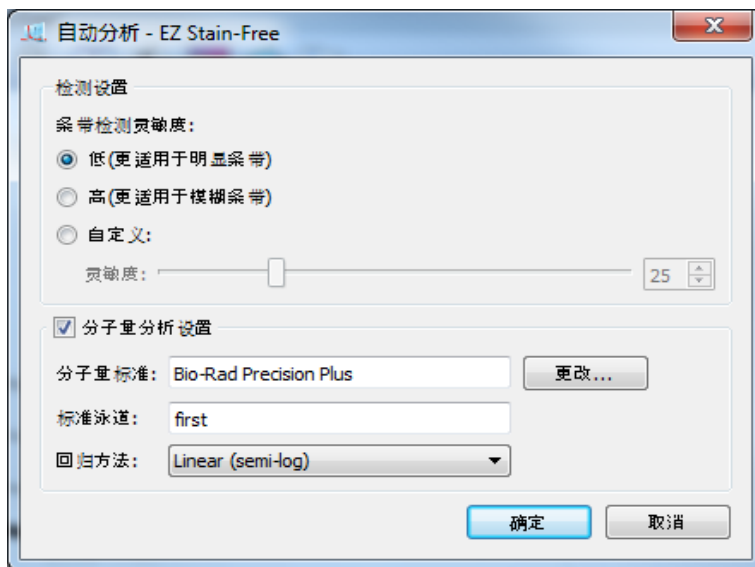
自动分析 - EZ Stain-Free

检测设置

条带检测灵敏度:

低(更适用于明显条带)

高(更适用于模糊条带)

自定义:

灵敏度: 25

分子量分析设置

分子量标准: Bio-Rad Precision Plus 更改...

标准泳道: first

回归方法: Linear (semi-log)

确定 取消